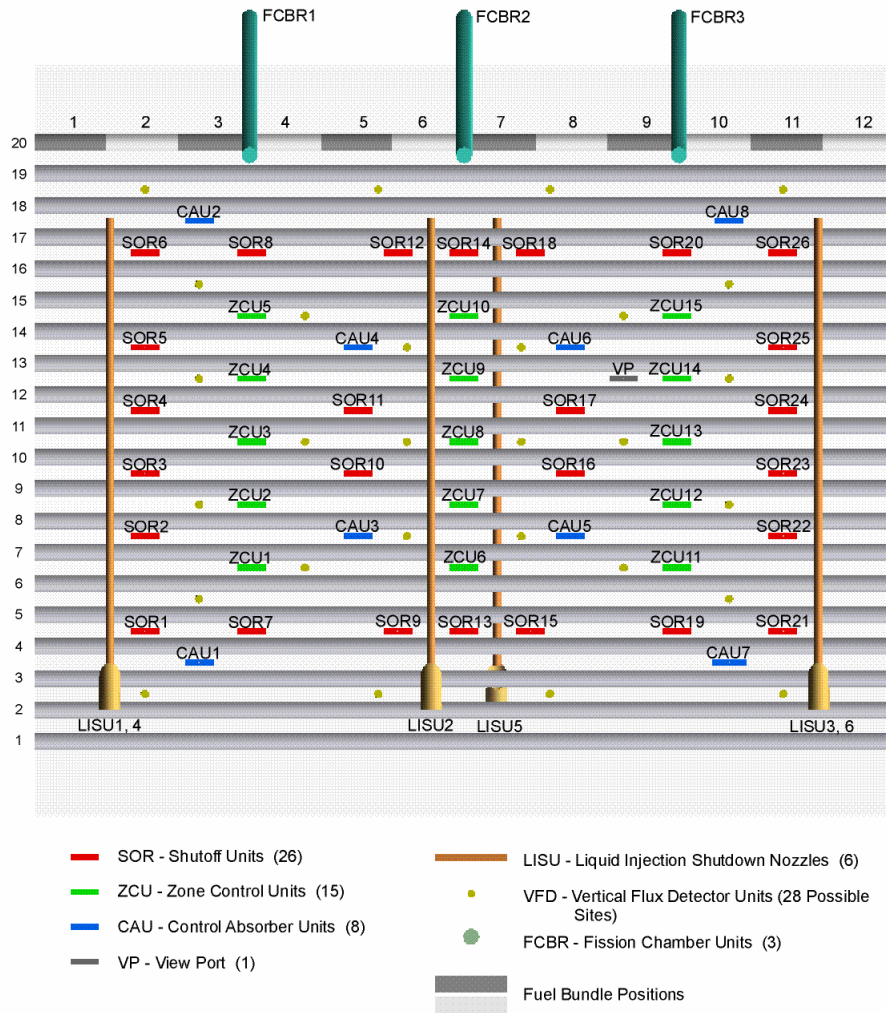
FCBR1 FCBR2 FCBR3

1 2 3 4 5 6 7 8 9 10 11 12

20
19
18 CAU2 CAU8
17 SOR6 SOR8 SOR12 SOR14 SOR18 SOR20 SOR26
16
15 ZCU5 ZCU10 ZCU15
14 SOR5 CAU4 CAU6 SOR25
13 ZCU4 ZCU9 VP ZCU14
12 SOR4 SOR11 SOR17 SOR24
11 ZCU3 ZCU8 ZCU13
10 SOR3 SOR10 SOR16 SOR23
9 ZCU2 ZCU7 ZCU12
8 SOR2 CAU3 CAU5 SOR22
7 ZCU1 ZCU6 ZCU11
6
5 SOR1 SOR7 SOR9 SOR13 SOR15 SOR19 SOR21
4 CAU1 CAU7
3
2 LISU1, 4 LISU2 LISU5 LISU3, 6
1

SOR - Shutoff Units (26)
ZCU - Zone Control Units (15)
CAU - Control Absorber Units (8)
VP - View Port (1)
LISU - Liquid Injection Shutdown Nozzles (6)
VFD - Vertical Flux Detector Units (28 Possible Sites)
FCBR - Fission Chamber Units (3)
Fuel Bundle Positions